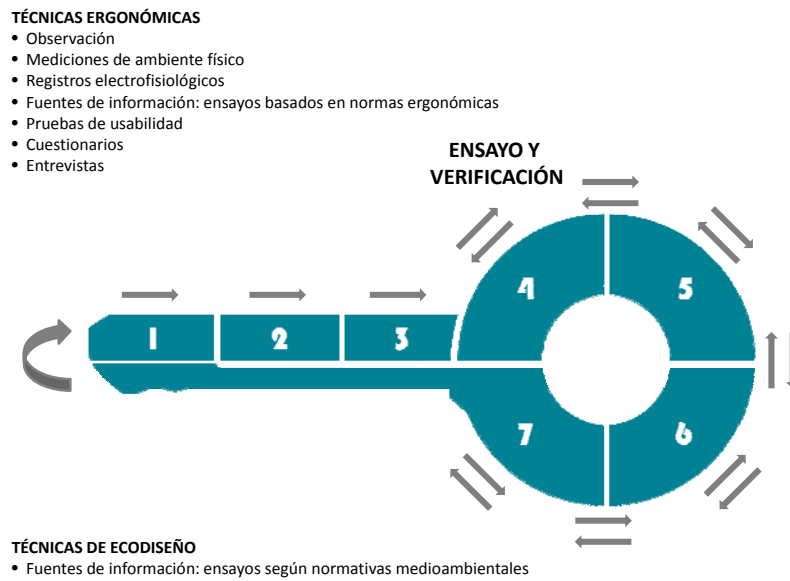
TÉCNICAS ERGONÓMICAS
• Observación
• Mediciones de ambiente físico
• Registros electrofisiológicos
• Fuentes de información: ensayos basados en normas ergonómicas
• Pruebas de usabilidad
• Cuestionarios
• Entrevistas

ENSAYO Y VERIFICACIÓN

1 2 3 4 5 6 7

TÉCNICAS DE ECODISEÑO
• Fuentes de información: ensayos según normativas medioambientales